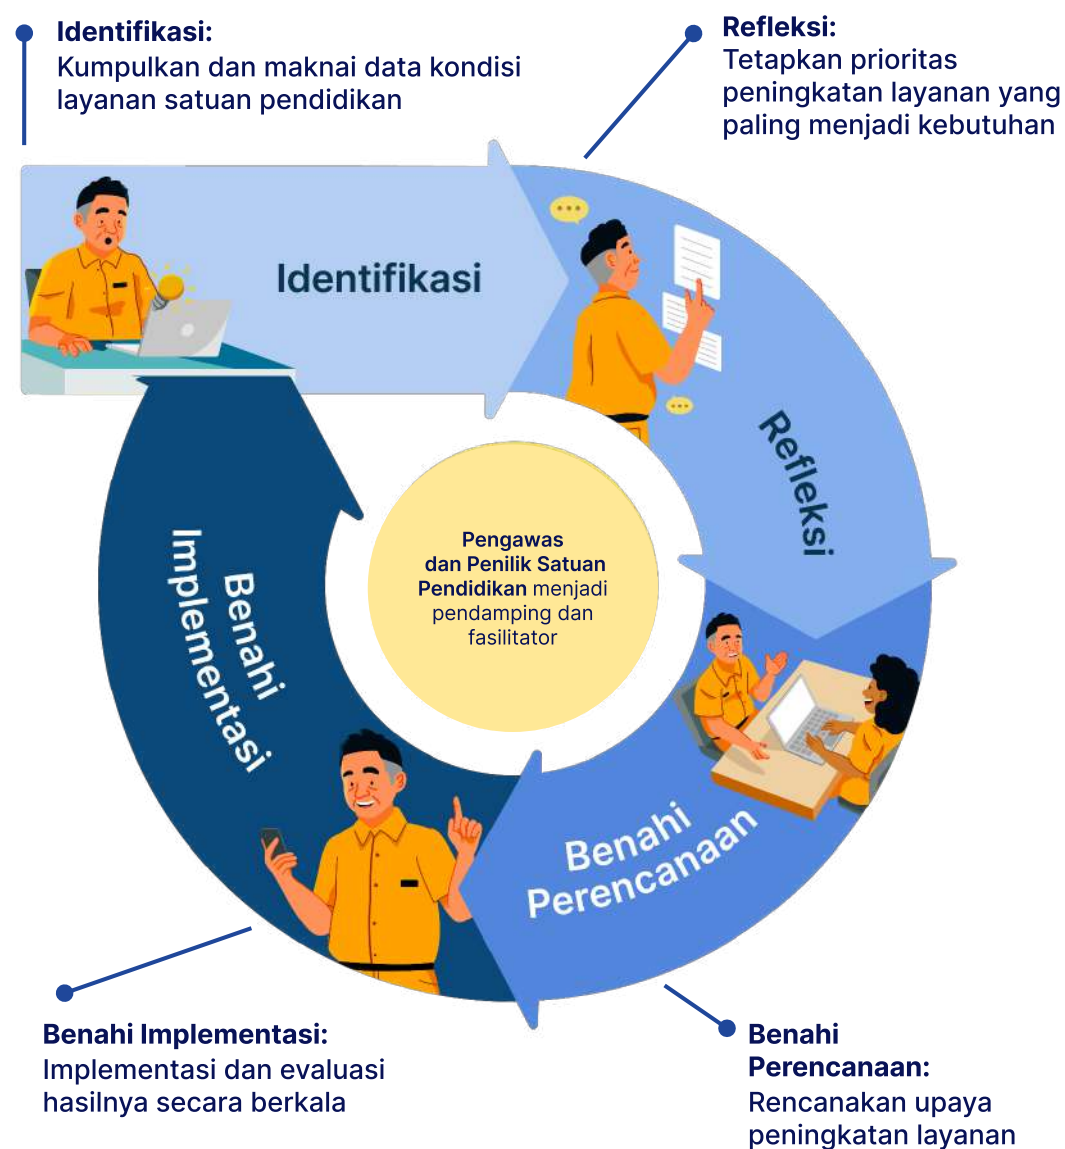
Identifikasi:
Kumpulkan dan maknai data kondisi layanan satuan pendidikan

Refleksi:
Tetapkan prioritas peningkatan layanan yang paling menjadi kebutuhan

Identifikasi

Refleksi

Pengawas dan Penilik Satuan Pendidikan menjadi pendamping dan fasilitator

Benahi Implementasi

Benahi Perencanaan

Benahi Implementasi:
Implementasi dan evaluasi hasilnya secara berkala

Benahi Perencanaan:
Rencanakan upaya peningkatan layanan